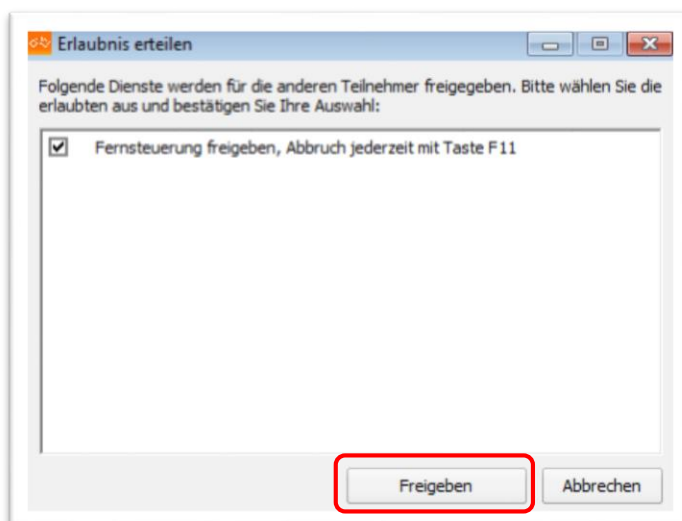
Erlaubnis erteilen

Folgende Dienste werden für die anderen Teilnehmer freigegeben. Bitte wählen Sie die erlaubten aus und bestätigen Sie Ihre Auswahl:

Fernsteuerung freigeben, Abbruch jederzeit mit Taste F11

Freigeben

Abbrechen